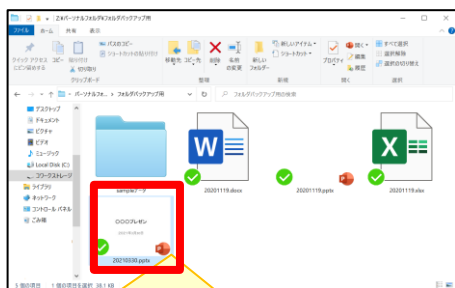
Z:¥パーソナルフォルダ¥フォルダバックアップ用

ファイル ホーム 共有 表示

クイック アクセス にピン留めする コピー 貼り付け パスのコピー ショートカットの貼り付け 切り取り クリップボード

移動先 コピー先 削除 名前の変更 整理

新しいフォルダー 新しいアイテム ショートカット 新規

プロパティ 開く 編集 履歴 開く

すべて選択 選択解除 選択の切り替え 選択

← → ↑ « パーソナルフォ... > フォルダバックアップ用

フォルダバックアップ用の検索

デスクトップ
ドキュメント
ピクチャ
ビデオ
ミュージック
Local Disk (C:)
ワークスペースストレージ
ライブラリ
ネットワーク
コントロール パネル
ごみ箱

sampleデータ

○○○プレゼン

20210330.pptx

20201119.docx

20201119.pptx

20201119.xlsx

5 個の項目 1 個の項目を選択 38.1 KB